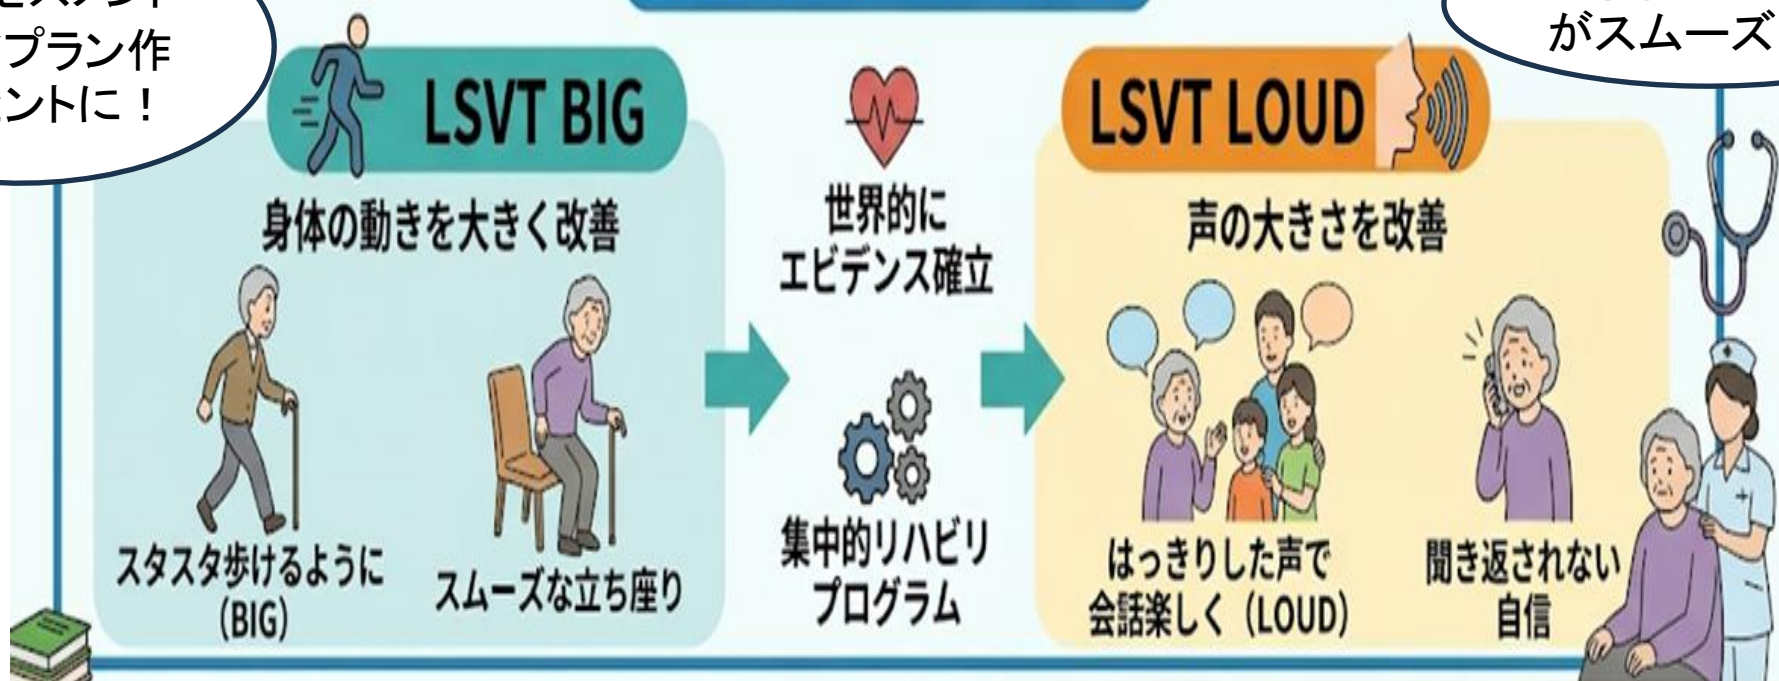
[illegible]
プラン作
ントに！

がスムーズ

LSVT BIG

身体の動きを大きく改善

スタスタ歩けるように（BIG）

スムーズな立ち座り

世界的にエビデンス確立

集中的リハビリプログラム

LSVT LOUD

声の大きさを改善

はっきりした声で会話楽しく（LOUD）

聞き返されない自信